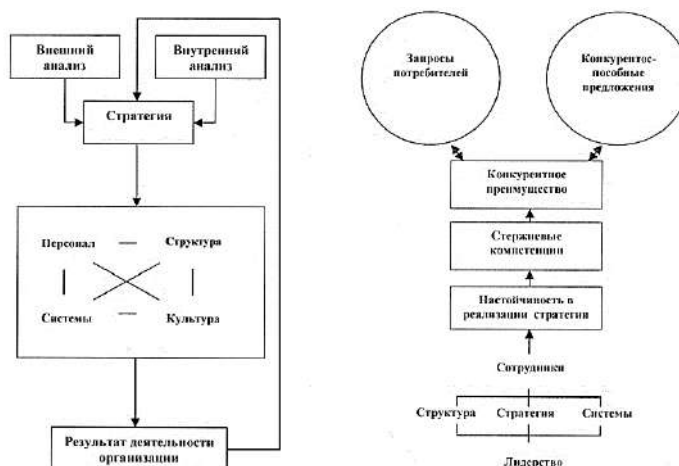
Внешний анализ

Внутренний анализ

Стратегия

Персонал — Структура

Системы — Культура

Результат деятельности организации

Запросы потребителей

Конкурентоспособные предложения

Конкурентное преимущество

Стержневые компетенции

Настойчивость в реализации стратегии

Сотрудники

Структура Стратегия Системы

Лидерство